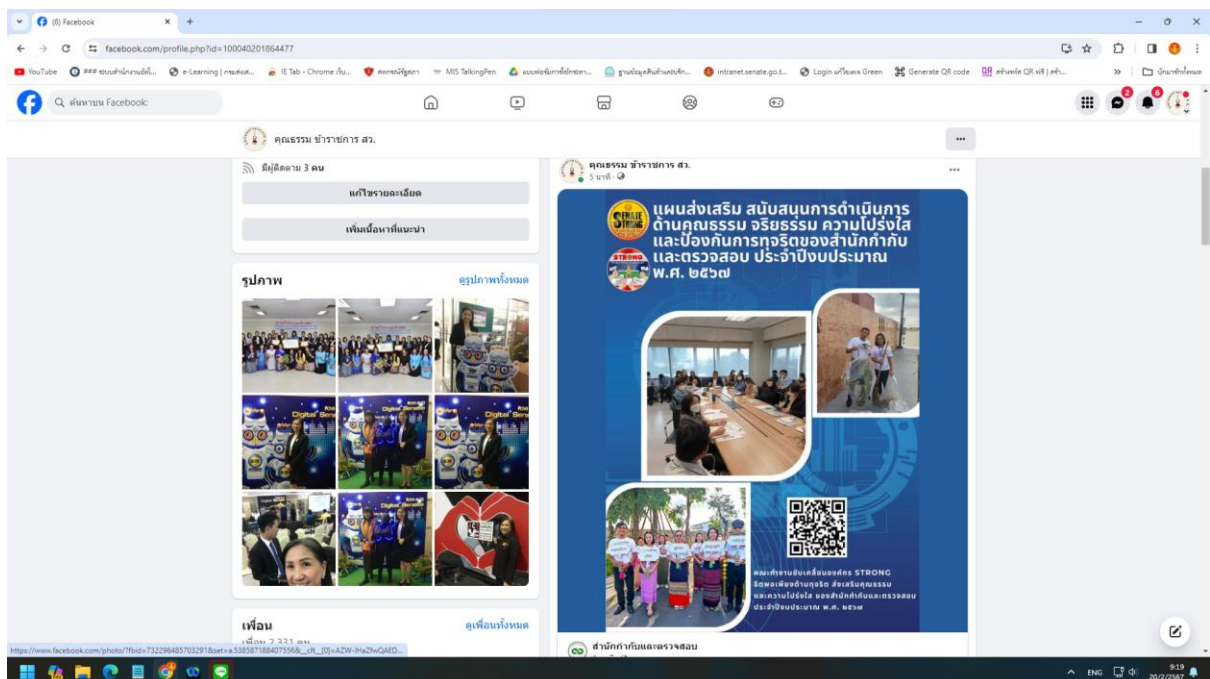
(6) Facebook

facebook.com/profile.php?id=100040201864477

YouTube · e-Learning · IE Tab - Chrome · MIS TalkingPen · intranet.senate.go.t... · Login · Generate QR code · สร้างรหัส QR ฟรี | สร้า... · บุ๊กมาร์กทั้งหมด

ค้นหาบน Facebook

คุณธรรม ข้าราชการ สว.

มีผู้ติดตาม 3 คน

แก้ไขรายละเอียด

เพิ่มเนื้อหาที่แนะนำ

รูปภาพ

ดูรูปภาพทั้งหมด

เพื่อน

ดูเพื่อนทั้งหมด

เพื่อน 2,331 คน

คุณธรรม ข้าราชการ สว.

5 นาที

แผนส่งเสริม สนับสนุนการดำเนินการด้านคุณธรรม จริยธรรม ความโปร่งใส และป้องกันการทุจริตของสำนักกำกับและตรวจสอบ ประจำปีงบประมาณ พ.ศ. ๒๕๖๗

SENATE STRONG

STRONG

คณะทำงานขับเคลื่อนองค์กร STRONG จิตพอเพียงต้านทุจริต ส่งเสริมคุณธรรม และความโปร่งใส ของสำนักกำกับและตรวจสอบ ประจำปีงบประมาณ พ.ศ. ๒๕๖๗

สำนักกำกับและตรวจสอบ

https://www.facebook.com/photo/?fbid=732296485703291&set=a.538587188407556&__cft__[0]=AZW-lHaZfwQAED...

ENG 9:19 20/2/2567